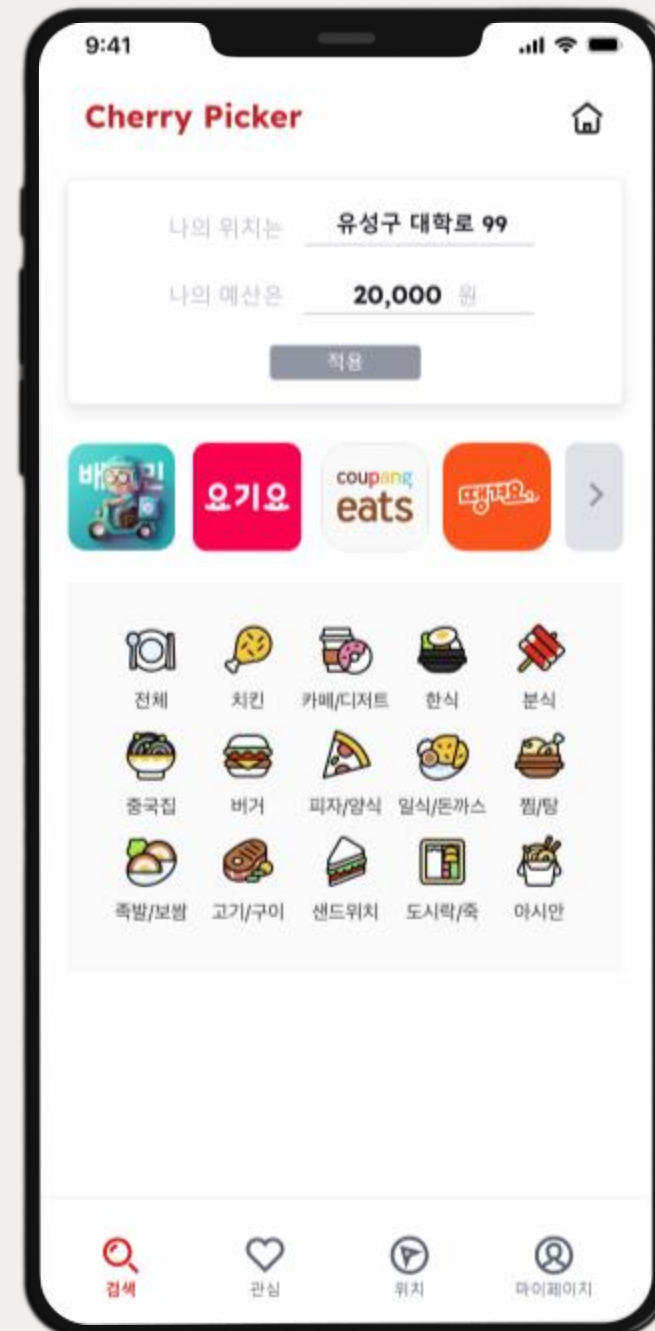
9:41

Cherry Picker

나의 위치는 유성구 대학로 99

나의 예산은 20,000 원

적용

배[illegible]민

요기요

coupang eats

땡겨요

전체 치킨 카페/디저트 한식 분식

중국집 버거 피자/양식 일식/돈까스 찜/탕

족발/보쌈 고기/구이 샌드위치 도시락/죽 아시안

검색 관심 위치 마이페이지